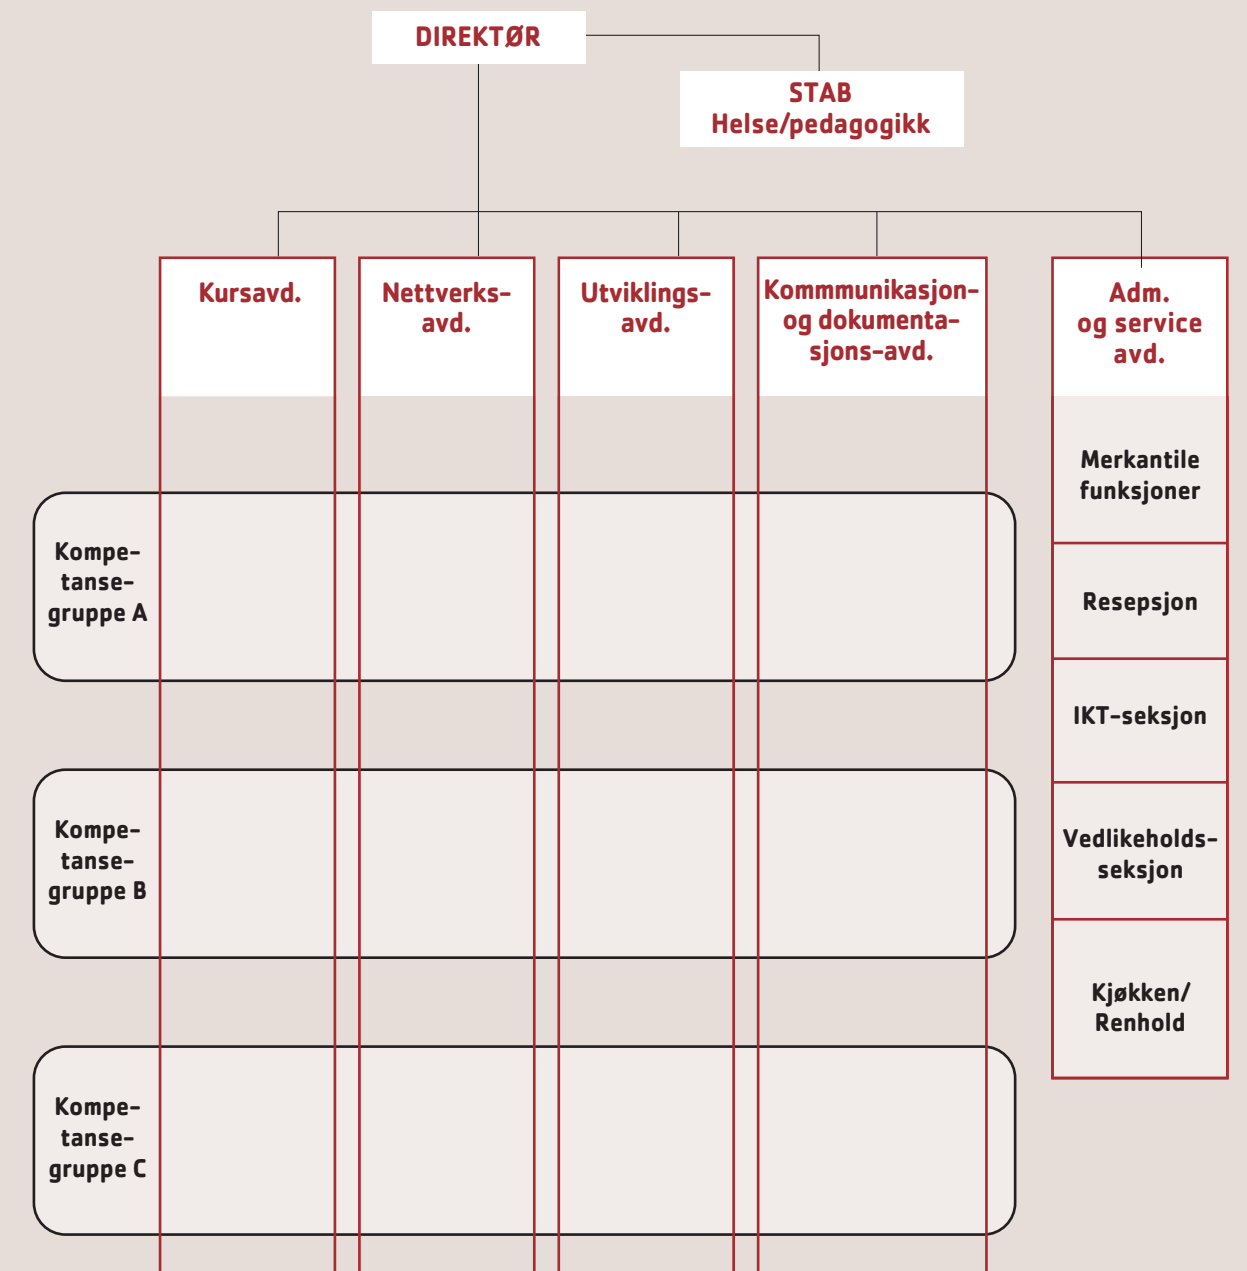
DIREKTØR

STAB
Helse/pedagogikk

Kursavd.

Nettverks-avd.

Utviklings-avd.

Kommmunikasjon- og dokumenta-sjons-avd.

Adm. og service avd.

Merkantile funksjoner

Resepsjon

IKT-seksjon

Vedlikeholds-seksjon

Kjøkken/ Renhold

Kompe-tanse-gruppe A

Kompe-tanse-gruppe B

Kompe-tanse-gruppe C